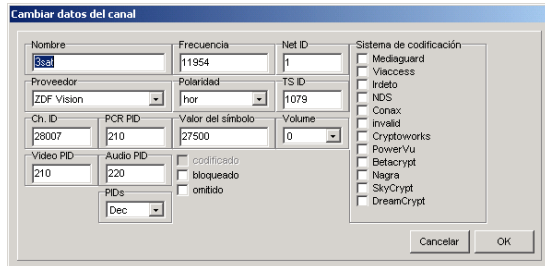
Cambiar datos del canal

Nombre
3sat

Frecuencia
11954

Net ID
1

Proveedor
ZDF Vision

Polaridad
hor

TS ID
1079

Ch. ID
28007

PCR PID
210

Valor del símbolo
27500

Volume
0

Video PID
210

Audio PID
220

PIDs
Dec

codificado
bloqueado
omitido

Sistema de codificación
Mediaguard
Viaccess
Irdeto
NDS
Conax
invalid
Cryptoworks
PowerVu
Betacrypt
Nagra
SkyCrypt
DreamCrypt

Cancelar
OK